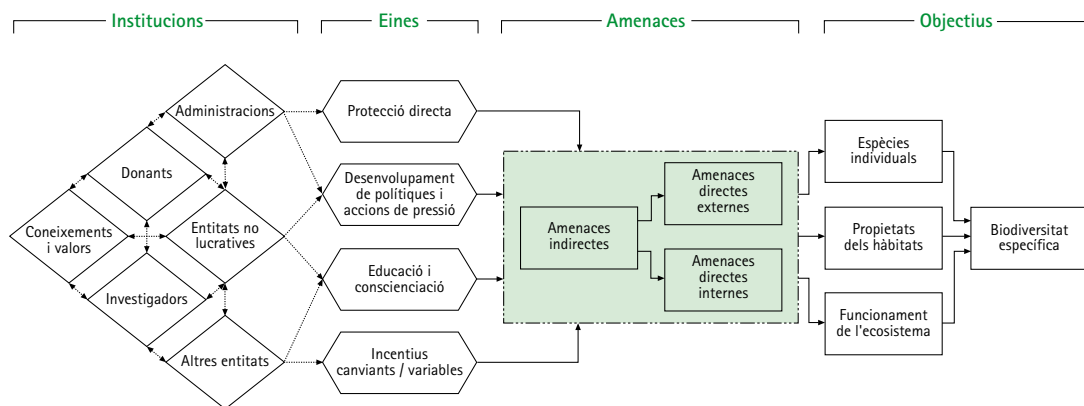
Institucions

Eines

Amenaces

Objectius

Administracions

Donants

Coneixements i valors

Entitats no lucratives

Investigadors

Altres entitats

Protecció directa

Desenvolupament de polítiques i accions de pressió

Educació i conscienciació

Incentius canviants / variables

Amenaces indirectes

Amenaces directes externes

Amenaces directes internes

Espècies individuals

Propietats dels hàbitats

Funcionament de l'ecosistema

Biodiversitat específica